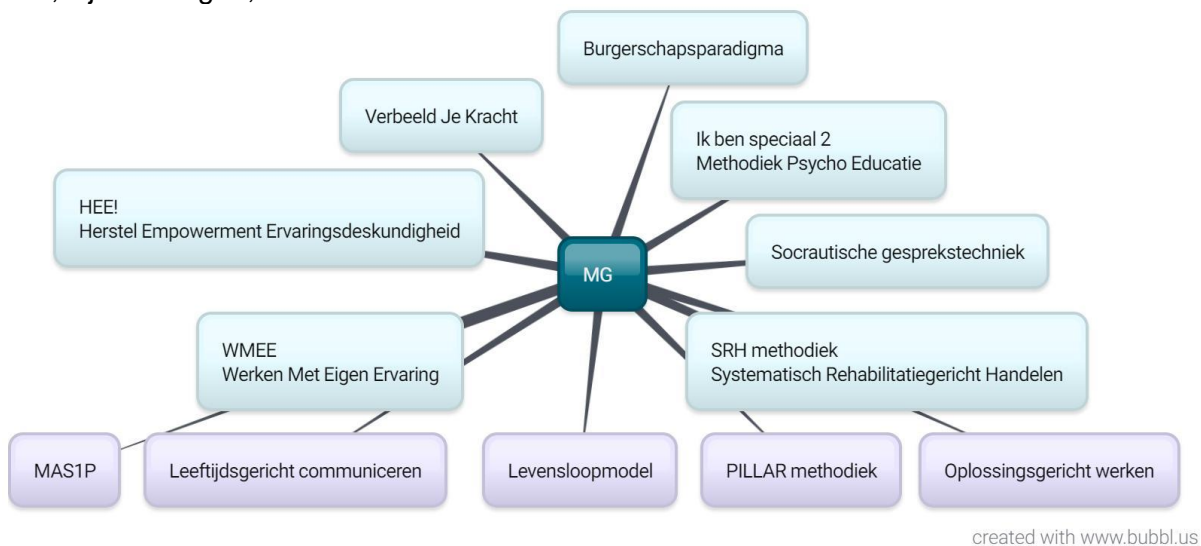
MG

Burgerschapsparadigma

Verbeeld Je Kracht

Ik ben speciaal 2
Methodiek Psycho Educatie

HEE!
Herstel Empowerment Ervaringsdeskundigheid

Socrautische gesprekstechniek

WMEE
Werken Met Eigen Ervaring

SRH methodiek
Systematisch Rehabilitatiegericht Handelen

MAS1P

Leeftijdsgericht communiceren

Levensloopmodel

PILLAR methodiek

Oplossingsgericht werken

created with www.bubbl.us